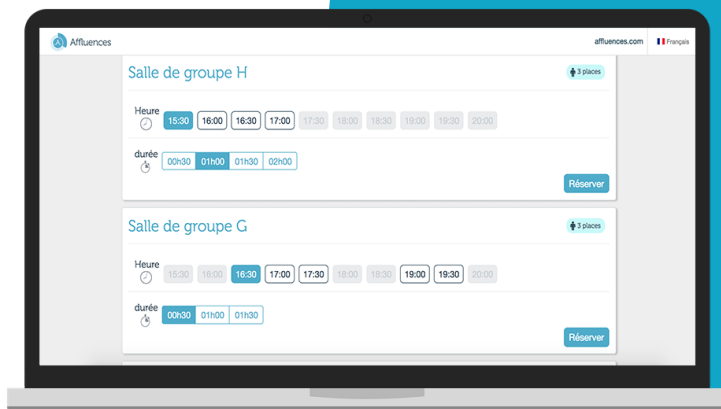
Affluences

affluences.com

Français

Salle de groupe H

3 places

Heure

15:30 16:00 16:30 17:00 17:30 18:00 18:30 19:00 19:30 20:00

durée

00h30 01h00 01h30 02h00

Réserver

Salle de groupe G

3 places

Heure

15:30 16:00 16:30 17:00 17:30 18:00 18:30 19:00 19:30 20:00

durée

00h30 01h00 01h30

Réserver